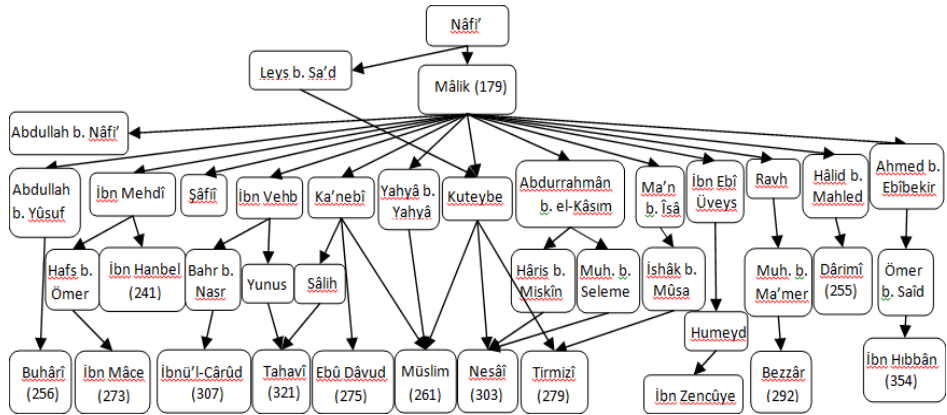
Nâfi'

Leys b. Sa'd

Mâlik (179)

Abdullah b. Nâfi'

Abdullah b. Yûsuf

İbn Mehdî

Şâfiî

İbn Vehb

Ka'nebî

Yahyâ b. Yahyâ

Kuteybe

Abdurrahmân b. el-Kâsım

Ma'n b. Îsâ

İbn Ebî Üveys

Ravh

Hâlid b. Mahled

Ahmed b. Ebîbekir

Hafs b. Ömer

İbn Hanbel (241)

Bahr b. Nasr

Yunus

Sâlih

Hâris b. Miskîn

Muh. b. Seleme

İshâk b. Mûsa

Muh. b. Ma'mer

Dârimî (255)

Ömer b. Saîd

Humeyd

İbn Hıbbân (354)

Buhârî (256)

İbn Mâce (273)

İbnü'l-Cârûd (307)

Tahavî (321)

Ebû Dâvud (275)

Müslim (261)

Nesâî (303)

Tirmizî (279)

İbn Zencûye

Bezzâr (292)